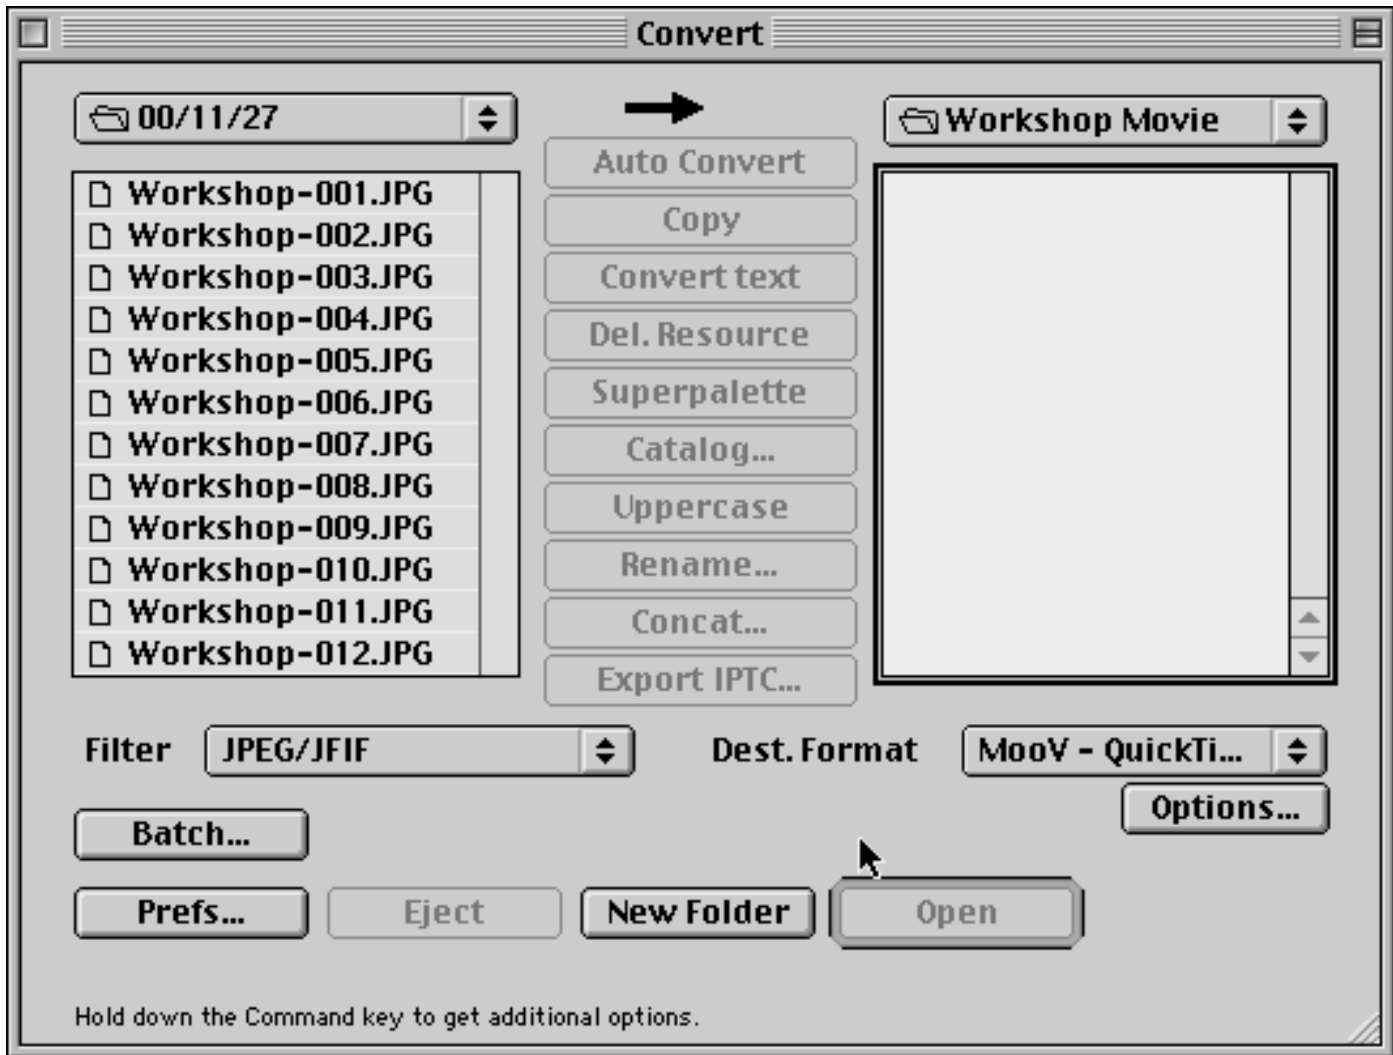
Convert

00/11/27

Workshop-001.JPG
Workshop-002.JPG
Workshop-003.JPG
Workshop-004.JPG
Workshop-005.JPG
Workshop-006.JPG
Workshop-007.JPG
Workshop-008.JPG
Workshop-009.JPG
Workshop-010.JPG
Workshop-011.JPG
Workshop-012.JPG

Auto Convert
Copy
Convert text
Del. Resource
Superpalette
Catalog...
Uppercase
Rename...
Concat...
Export IPTC...

Workshop Movie

Filter JPEG/JFIF

Dest. Format MooV - QuickTi...

Options...

Batch...

Prefs... Eject New Folder Open

Hold down the Command key to get additional options.